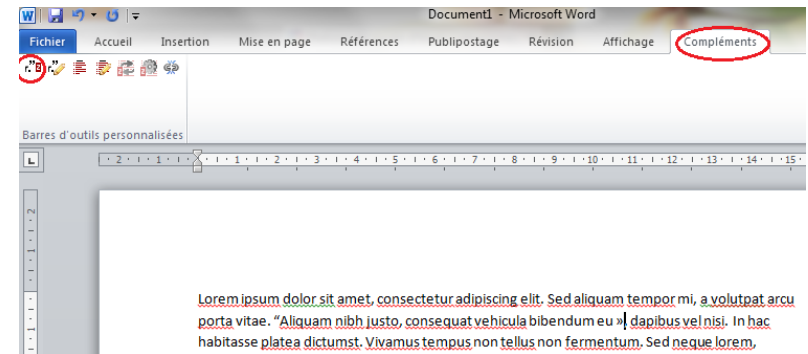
Document1 - Microsoft Word

Fichier Accueil Insertion Mise en page Références Publipostage Révision Affichage Compléments

Barres d'outils personnalisées

· 2 · 1 · 1 · · 1 · 2 · 3 · 4 · 5 · 6 · 7 · 8 · 9 · 10 · 11 · 12 · 13 · 14 · 15

Lorem ipsum dolor sit amet, consectetur adipiscing elit. Sed aliquam tempor mi, a volutpat arcu porta vitae. “Aliquam nibh justo, consequat vehicula bibendum eu », dapibus vel nisi. In hac habitasse platea dictumst. Vivamus tempus non tellus non fermentum. Sed neque lorem,